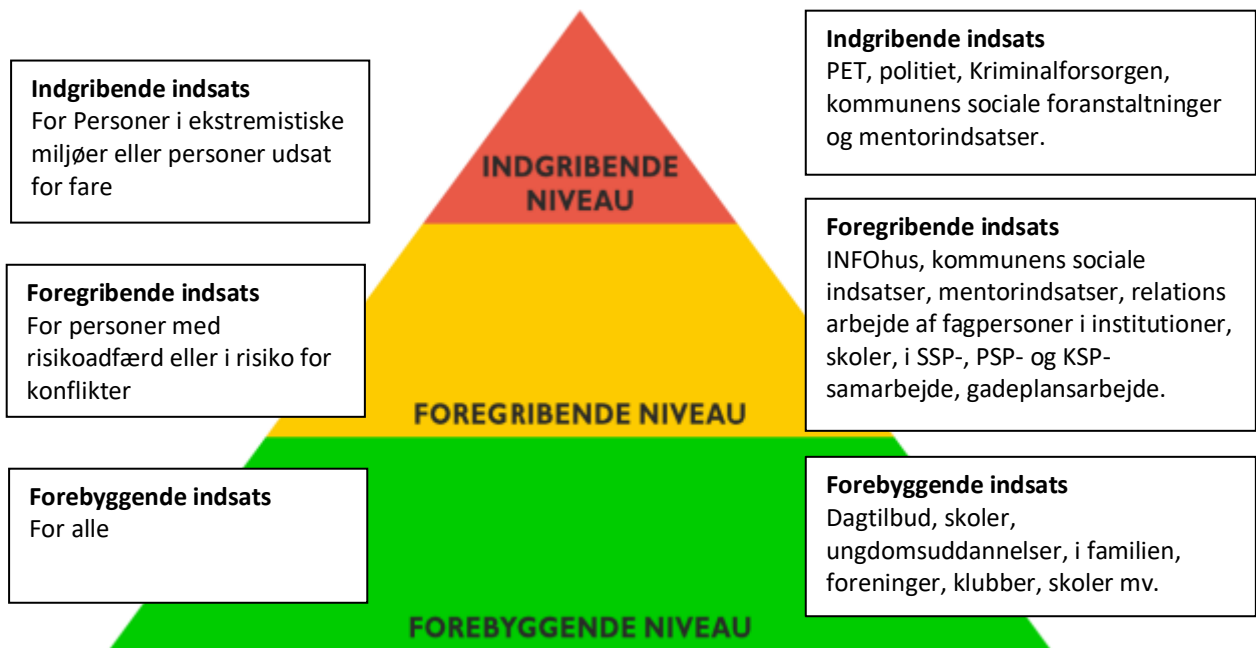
Indgribende indsats
For Personer i ekstremistiske miljøer eller personer udsat for fare

INDGRIBENDE NIVEAU

Indgribende indsats
PET, politiet, Kriminalforsorgen, kommunens sociale foranstaltninger og mentorindsatser.

Foregribende indsats
For personer med risikoadfærd eller i risiko for konflikter

FOREGRIBENDE NIVEAU

Foregribende indsats
INFOhus, kommunens sociale indsatser, mentorindsatser, relations arbejde af fagpersoner i institutioner, skoler, i SSP-, PSP- og KSP-samarbejde, gadeplansarbejde.

Forebyggende indsats
For alle

FOREBYGGENDE NIVEAU

Forebyggende indsats
Dagtilbud, skoler, ungdomsuddannelser, i familien, foreninger, klubber, skoler mv.